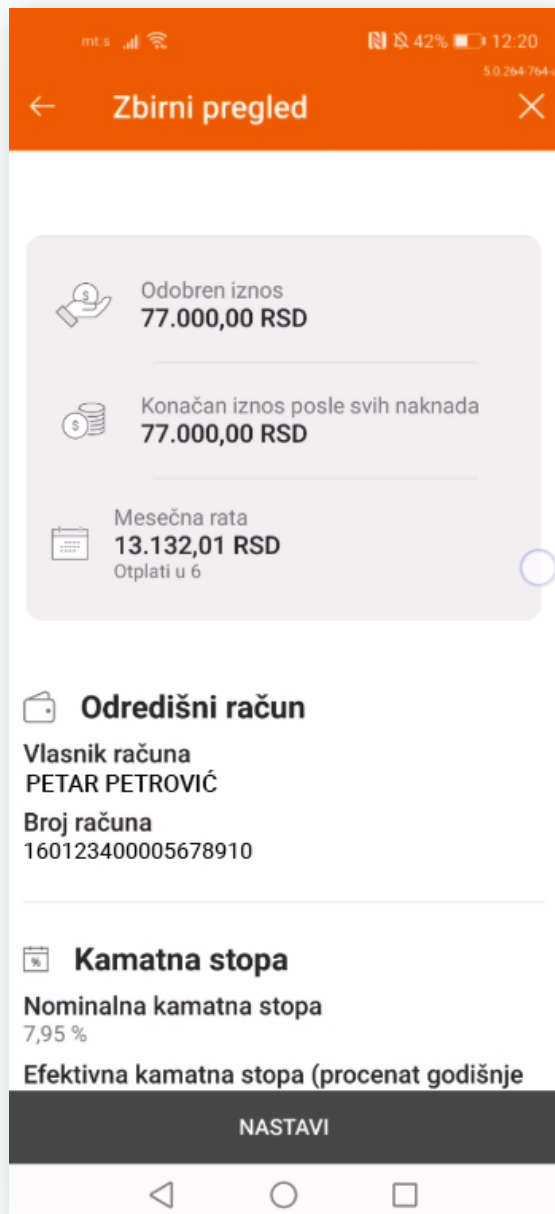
mt:s 42% 12:20
5.0.264-764-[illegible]

← Zbirni pregled ✕

Odobren iznos
77.000,00 RSD

Konačan iznos posle svih naknada
77.000,00 RSD

Mesečna rata
13.132,01 RSD
Otplati u 6

Odredišni račun

Vlasnik računa
PETAR PETROVIĆ

Broj računa
160123400005678910

Kamatna stopa

Nominalna kamatna stopa
7,95 %

Efektivna kamatna stopa (procenat godišnje

NASTAVI